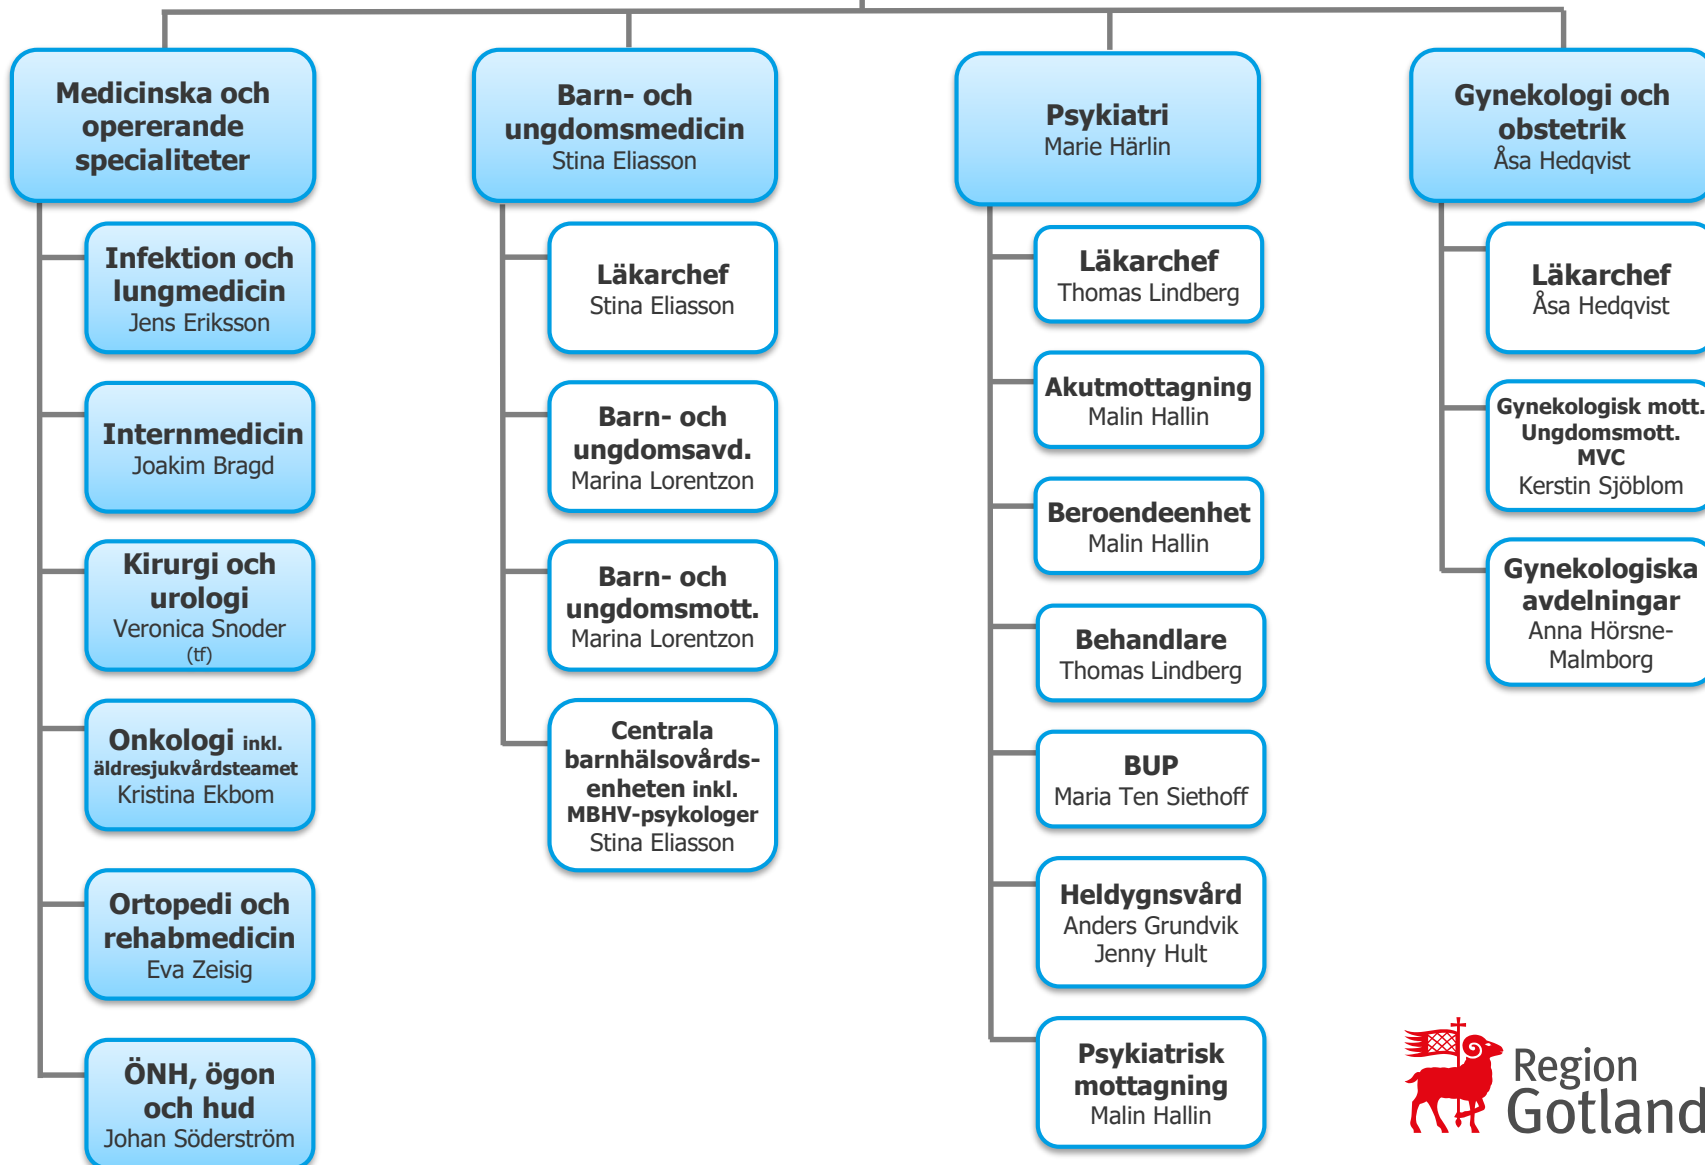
Medicinska och opererande specialiteter

Infektion och lungmedicin
Jens Eriksson

Internmedicin
Joakim Bragd

Kirurgi och urologi
Veronica Snoder
(tf)

Onkologi inkl. äldresjukvårdsteamet
Kristina Ekbom

Ortopedi och rehabmedicin
Eva Zeisig

ÖNH, ögon och hud
Johan Söderström

Barn- och ungdomsmedicin
Stina Eliasson

Läkarchef
Stina Eliasson

Barn- och ungdomsavd.
Marina Lorentzon

Barn- och ungdomsmott.
Marina Lorentzon

Centrala barnhälsovårdsenheten inkl. MBHV-psykologer
Stina Eliasson

Psykiatri
Marie Härlin

Läkarchef
Thomas Lindberg

Akutmottagning
Malin Hallin

Beroendeenhet
Malin Hallin

Behandlare
Thomas Lindberg

BUP
Maria Ten Siethoff

Heldygnsvård
Anders Grundvik
Jenny Hult

Psykiatrisk mottagning
Malin Hallin

Gynekologi och obstetrik
Åsa Hedqvist

Läkarchef
Åsa Hedqvist

Gynekologisk mott.
Ungdomsmott.
MVC
Kerstin Sjöblom

Gynekologiska avdelningar
Anna Hörsne-Malmborg

Region Gotland